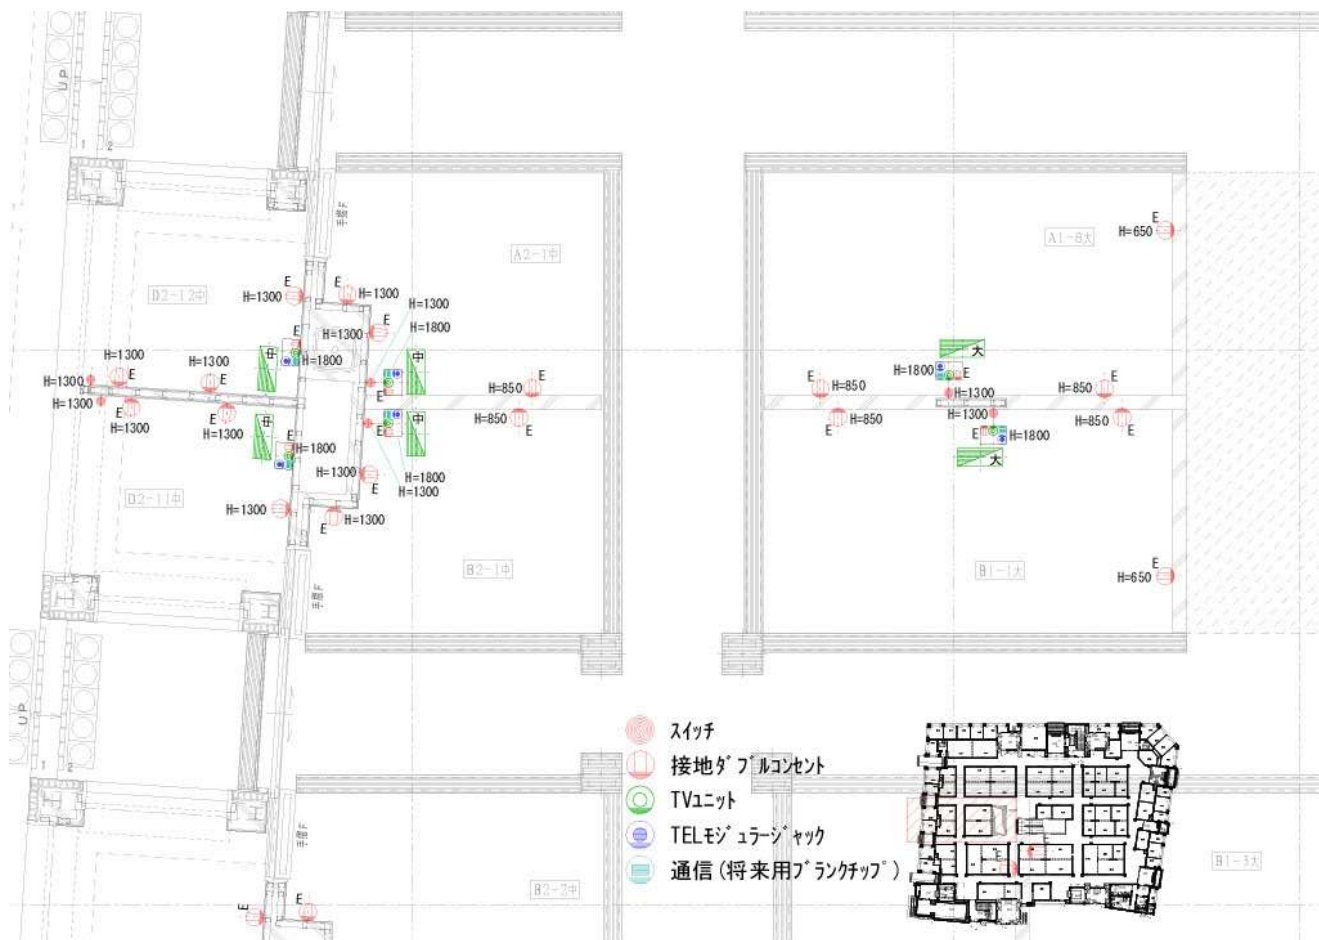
UP
A2-1中
A1-8大
D2-12中
D2-11中
B2-1中
B1-1大
B2-2中
B1-3大
UP

H=1300 E
E H=1300
H=1300
H=1800
H=1300
E
H=1800
H=1300
H=1300
H=1300
H=1300
E H=1300
中
中
中
中
H=850 E
H=850 E
E H=1800
H=1300
E
H=1800
H=1300
H=1300
E H=1300
E

E H=650
大
H=1800 E
H=1300
E H=850
H=850
H=850 E
H=850 E
H=1300
E H=1800
大
E H=650

スイッチ
接地ダブルコンセント
TVユニット
TELモジュラージャック
通信（将来用ブランクチップ）